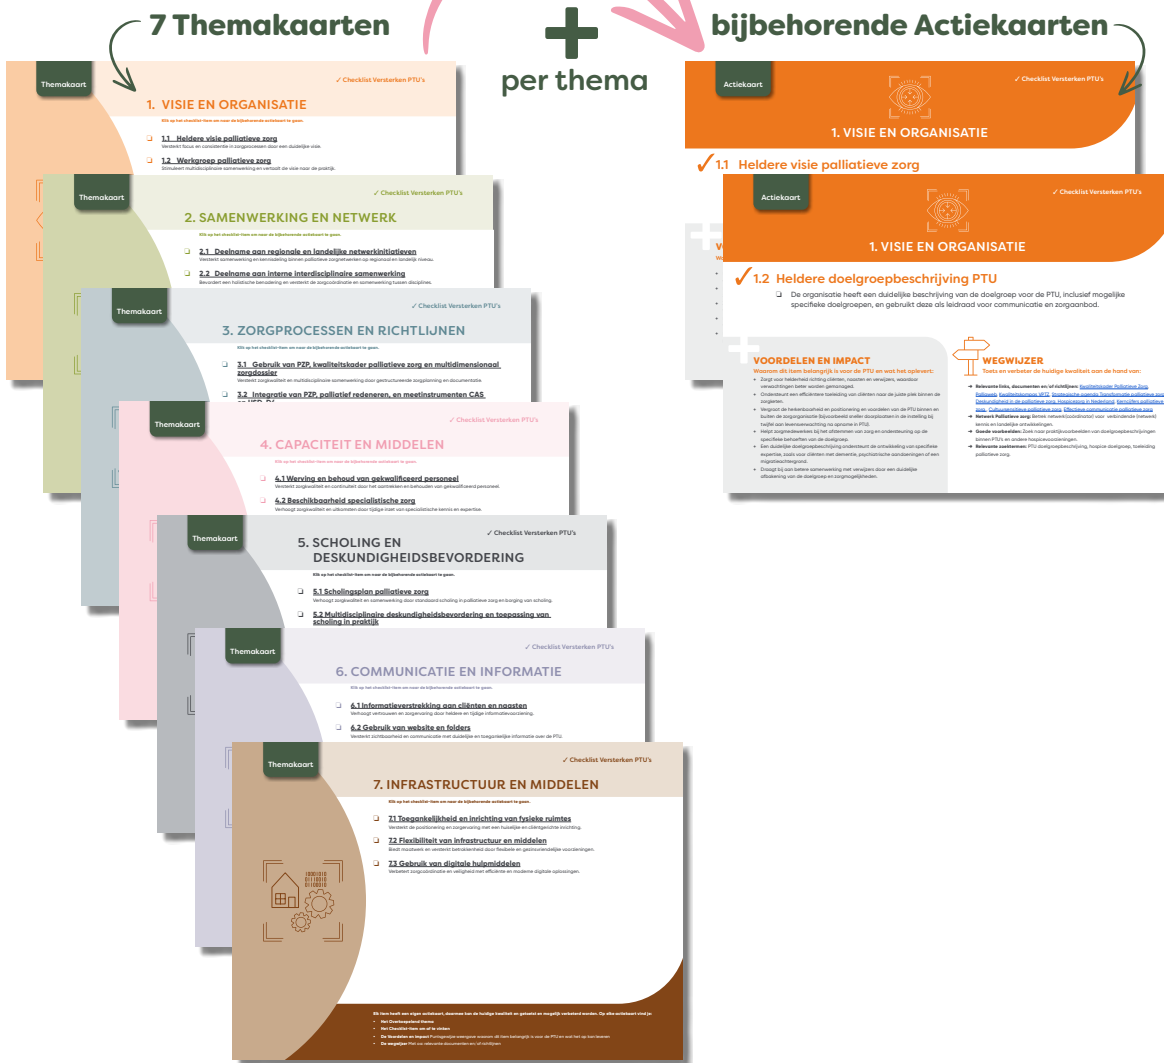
7 Themakaarten

per thema

bijbehorende Actiekaarten

Themakaart

✓ Checklist Versterken PTU's

1. VISIE EN ORGANISATIE

Klik op het checklist-item om naar de bijbehorende actiekaart te gaan.

❑ 1.1 Heldere visie palliatieve zorg
Versterkt focus en consistentie in zorgprocessen door een duidelijke visie.

❑ 1.2 Werkgroep palliatieve zorg
Stimuleert multidisciplinaire samenwerking en vertaalt de visie naar de praktijk.

Themakaart

✓ Checklist Versterken PTU's

2. SAMENWERKING EN NETWERK

Klik op het checklist-item om naar de bijbehorende actiekaart te gaan.

❑ 2.1 Deelname aan regionale en landelijke netwerkinitiatieven
Versterkt samenwerking en kennisdeling binnen palliatieve zorgnetwerken op regionaal en landelijk niveau.

❑ 2.2 Deelname aan interne interdisciplinaire samenwerking
Bevordert een holistische benadering en versterkt de zorgcoördinatie en samenwerking tussen disciplines.

Themakaart

✓ Checklist Versterken PTU's

3. ZORGPROCESSEN EN RICHTLIJNEN

Klik op het checklist-item om naar de bijbehorende actiekaart te gaan.

❑ 3.1 Gebruik van PZP, kwaliteitskader palliatieve zorg en multidimensionaal zorgdossier
Versterkt zorgkwaliteit en multidisciplinaire samenwerking door gestructureerde zorgplanning en documentatie.

❑ 3.2 Integratie van PZP, palliatief redeneren, en meetinstrumenten CAS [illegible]

Themakaart

✓ Checklist Versterken PTU's

4. CAPACITEIT EN MIDDELEN

Klik op het checklist-item om naar de bijbehorende actiekaart te gaan.

❑ 4.1 Werving en behoud van gekwalificeerd personeel
Versterkt zorgkwaliteit en continuïteit door het aantrekken en behouden van gekwalificeerd personeel.

❑ 4.2 Beschikbaarheid specialistische zorg
Verhoogt zorgkwaliteit en uitkomsten door tijdige inzet van specialistische kennis en expertise.

Themakaart

✓ Checklist Versterken PTU's

5. SCHOLING EN DESKUNDIGHEIDSBEVORDERING

Klik op het checklist-item om naar de bijbehorende actiekaart te gaan.

❑ 5.1 Scholingsplan palliatieve zorg
Verhoogt zorgkwaliteit en samenwerking door standaard scholing in palliatieve zorg en borging van scholing.

❑ 5.2 Multidisciplinaire deskundigheidsbevordering en toepassing van scholing in praktijk

Themakaart

✓ Checklist Versterken PTU's

6. COMMUNICATIE EN INFORMATIE

Klik op het checklist-item om naar de bijbehorende actiekaart te gaan.

❑ 6.1 Informatieverstrekking aan cliënten en naasten
Verhoogt vertrouwen en zorgervaring door heldere en tijdige informatievoorziening.

❑ 6.2 Gebruik van website en folders
Versterkt zichtbaarheid en communicatie met duidelijke en toegankelijke informatie over de PTU.

Themakaart

✓ Checklist Versterken PTU's

7. INFRASTRUCTUUR EN MIDDELEN

Klik op het checklist-item om naar de bijbehorende actiekaart te gaan.

❑ 7.1 Toegankelijkheid en inrichting van fysieke ruimtes
Versterkt de positionering en zorgervaring met een huiselijke en cliëntgerichte inrichting.

❑ 7.2 Flexibiliteit van infrastructuur en middelen
Biedt maatwerk en versterkt betrokkenheid door flexibele en gestructureerde voorzieningen.

❑ 7.3 Gebruik van digitale hulpmiddelen
Verbetert zorgcoördinatie en veiligheid met efficiënte en moderne digitale oplossingen.

Elk item heeft een eigen actiekaart, waarmee het de huidige kwaliteit en gebeteld en mogelijk verbeterd worden. Op elke actiekaart vind je:
• Het Overkoepelend thema
• Het Checklist-item om af te vinken
• De Voordelen en Impact Puntsgewijze weergave waarom dit item belangrijk is voor de PTU en wat het op kan leveren
• De wegwijzer Met alle relevante documenten en/of richtlijnen

Actiekaart

✓ Checklist Versterken PTU's

1. VISIE EN ORGANISATIE

✓1.1 Heldere visie palliatieve zorg

Actiekaart

✓ Checklist Versterken PTU's

1. VISIE EN ORGANISATIE

✓1.2 Heldere doelgroepbeschrijving PTU

❑ De organisatie heeft een duidelijke beschrijving van de doelgroep voor de PTU, inclusief mogelijke specifieke doelgroepen, en gebruikt deze als leidraad voor communicatie en zorgaanbod.

VOORDELEN EN IMPACT
Waarom dit item belangrijk is voor de PTU en wat het oplevert:
• Zorgt voor helderheid richting cliënten, naasten en verwijzers, waardoor verwachtingen beter worden gemanaged.
• Ondersteunt een efficiëntere toelating van cliënten naar de juiste plek binnen de zorgketen.
• Vergroot de herkenbaarheid en positionering en voordelen van de PTU binnen en buiten de zorgorganisatie bijvoorbeeld sneller doorplaatsen in de instelling bij twijfel aan levensverwachting na opname in PTU.
• Helpt zorgmedewerkers bij het afstemmen van zorg en ondersteuning op de specifieke behoeften van de doelgroep.
• Een duidelijke doelgroepbeschrijving ondersteunt de ontwikkeling van specifieke expertise, zoals voor cliënten met dementie, psychiatrische aandoeningen of een migratieachtergrond.
• Draagt bij aan betere samenwerking met verwijzers door een duidelijke afbakening van de doelgroep en zorgmogelijkheden.

WEGWIJZER
Toets en verbeter de huidige kwaliteit aan de hand van:
→ Relevante links, documenten en/of richtlijnen: Kwaliteitskader Palliatieve Zorg, Ballpark, Kwaliteitskompas VPTZ, Strategische agenda Transformatie palliatieve zorg, Deskundigheid in de palliatieve zorg, Hospicezorg in Nederland, Kerncijfers palliatieve zorg, Cultuursensitieve palliatieve zorg, Effectieve communicatie palliatieve zorg
→ Netwerk Palliatieve zorg: Betrek netwerkcoördinator/ voor verbindende (netwerk) kennis en landelijke ontwikkelingen.
→ Goede voorbeelden: Zoek naar praktijkvoorbeelden van doelgroepbeschrijvingen binnen PTU's en andere hospicevoorzieningen.
→ Relevante zoektermen: PTU doelgroepbeschrijving, hospice doelgroep, toeleiding palliatieve zorg.